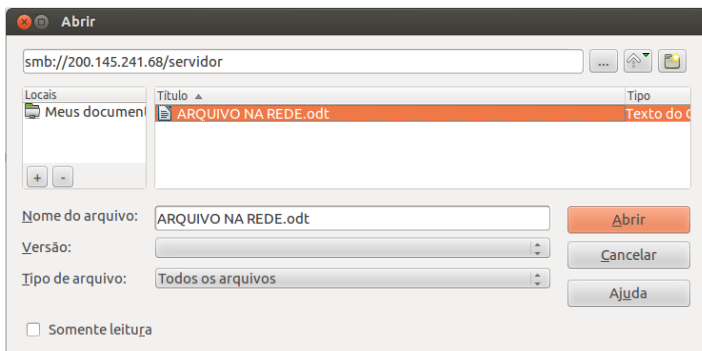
Abrir

smb://200.145.241.68/servidor

...

Locais

Meus document

+ -

Título ▲

Tipo

ARQUIVO NA REDE.odt

Texto do O

Nome do arquivo: ARQUIVO NA REDE.odt

Versão:

Tipo de arquivo: Todos os arquivos

Abrir

Cancelar

Ajuda

Somente leitura